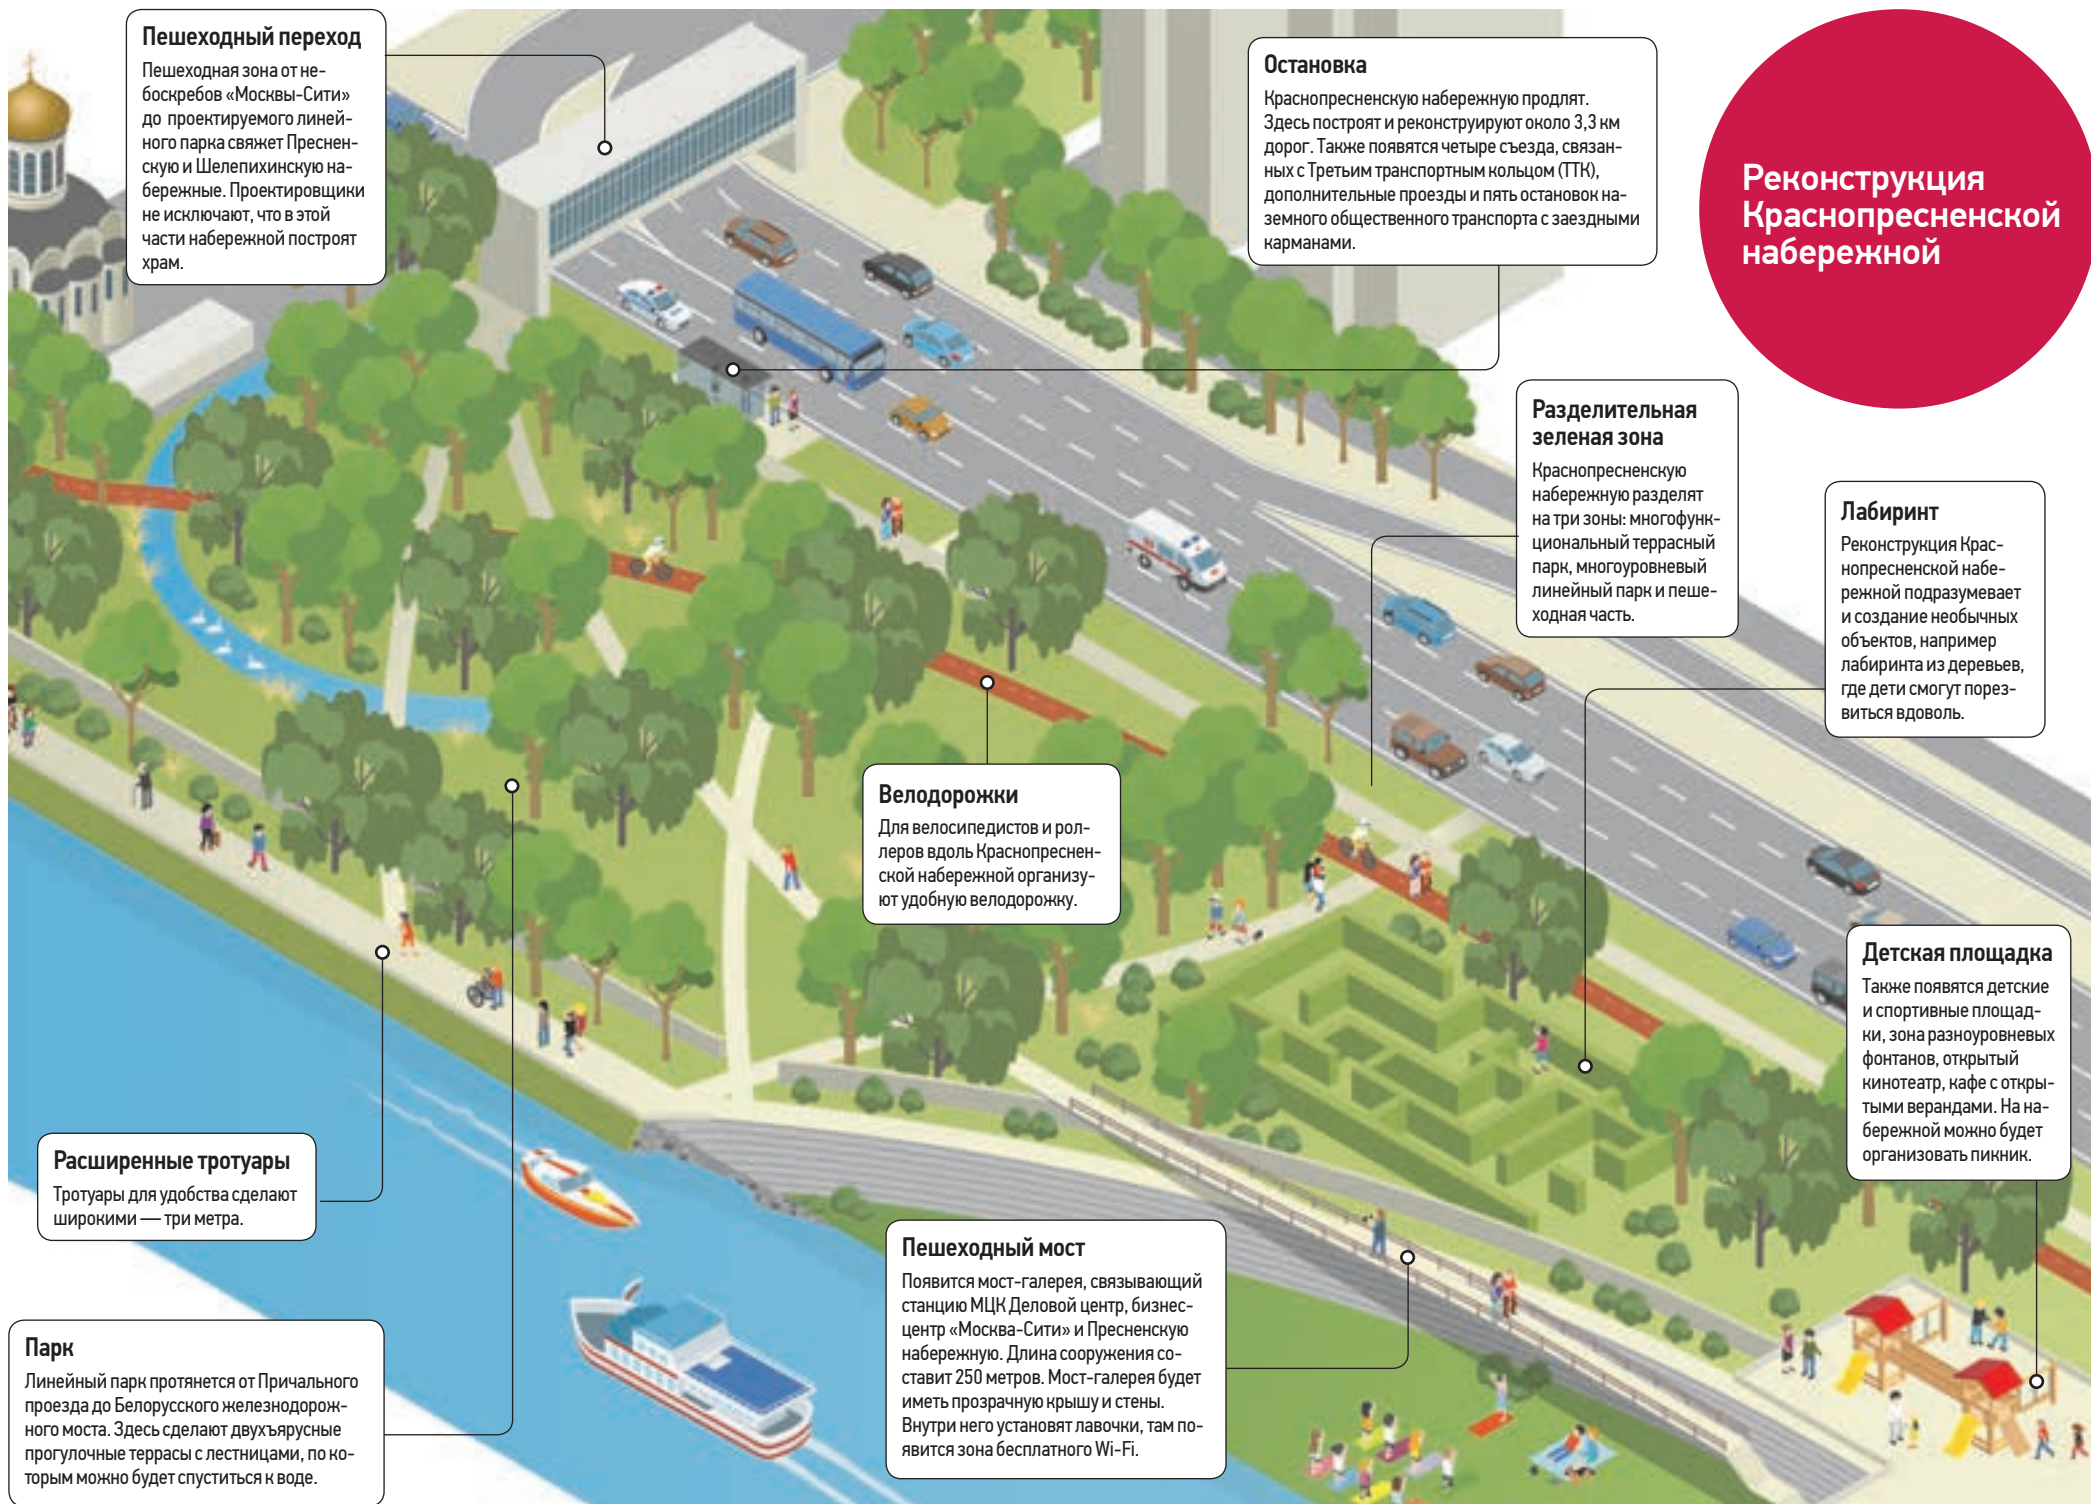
Пешеходный переход
Пешеходная зона от небоскребов «Москвы-Сити» до проектируемого линейного парка свяжет Пресненскую и Шелепихинскую набережные. Проектировщики не исключают, что в этой части набережной построят храм.

Остановка
Краснопресненскую набережную продлят. Здесь построят и реконструируют около 3,3 км дорог. Также появятся четыре съезда, связанных с Третьим транспортным кольцом (ТТК), дополнительные проезды и пять остановок наземного общественного транспорта с заездными карманами.

Реконструкция Краснопресненской набережной

Разделительная зеленая зона
Краснопресненскую набережную разделят на три зоны: многофункциональный террасный парк, многоуровневый линейный парк и пешеходная часть.

Лабиринт
Реконструкция Краснопресненской набережной подразумевает и создание необычных объектов, например лабиринта из деревьев, где дети смогут порезвиться вдоволь.

Велодорожки
Для велосипедистов и роллеров вдоль Краснопресненской набережной организуют удобную велодорожку.

Детская площадка
Также появятся детские и спортивные площадки, зона разноуровневых фонтанов, открытый кинотеатр, кафе с открытыми верандами. На набережной можно будет организовать пикник.

Расширенные тротуары
Тротуары для удобства сделают широкими — три метра.

Пешеходный мост
Появится мост-галерея, связывающий станцию МЦК Деловой центр, бизнес-центр «Москва-Сити» и Пресненскую набережную. Длина сооружения составит 250 метров. Мост-галерея будет иметь прозрачную крышу и стены. Внутри него установят лавочки, там появится зона бесплатного Wi-Fi.

Парк
Линейный парк протянется от Причального проезда до Белорусского железнодорожного моста. Здесь сделают двухъярусные прогулочные террасы с лестницами, по которым можно будет спуститься к воде.